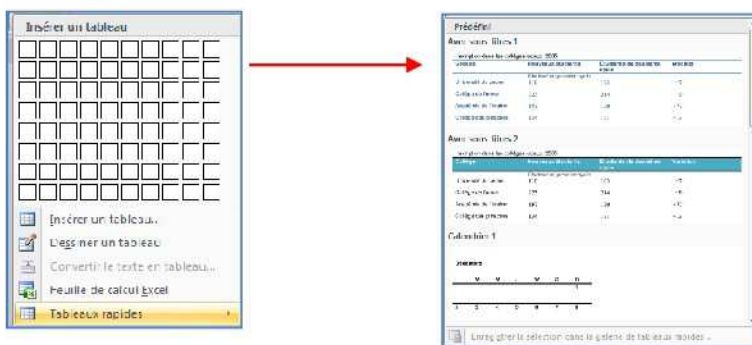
Insérer un tableau

Insérer un tableau...

Dessiner un tableau

Convertir le texte en tableau...

Feuille de calcul Excel

Tableaux rapides

Prédéfini

Avec sous-titres 1

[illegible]

Avec sous-titres 2

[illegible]

Calendrier 1

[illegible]

Enregistrer la sélection dans la galerie de tableaux rapides...